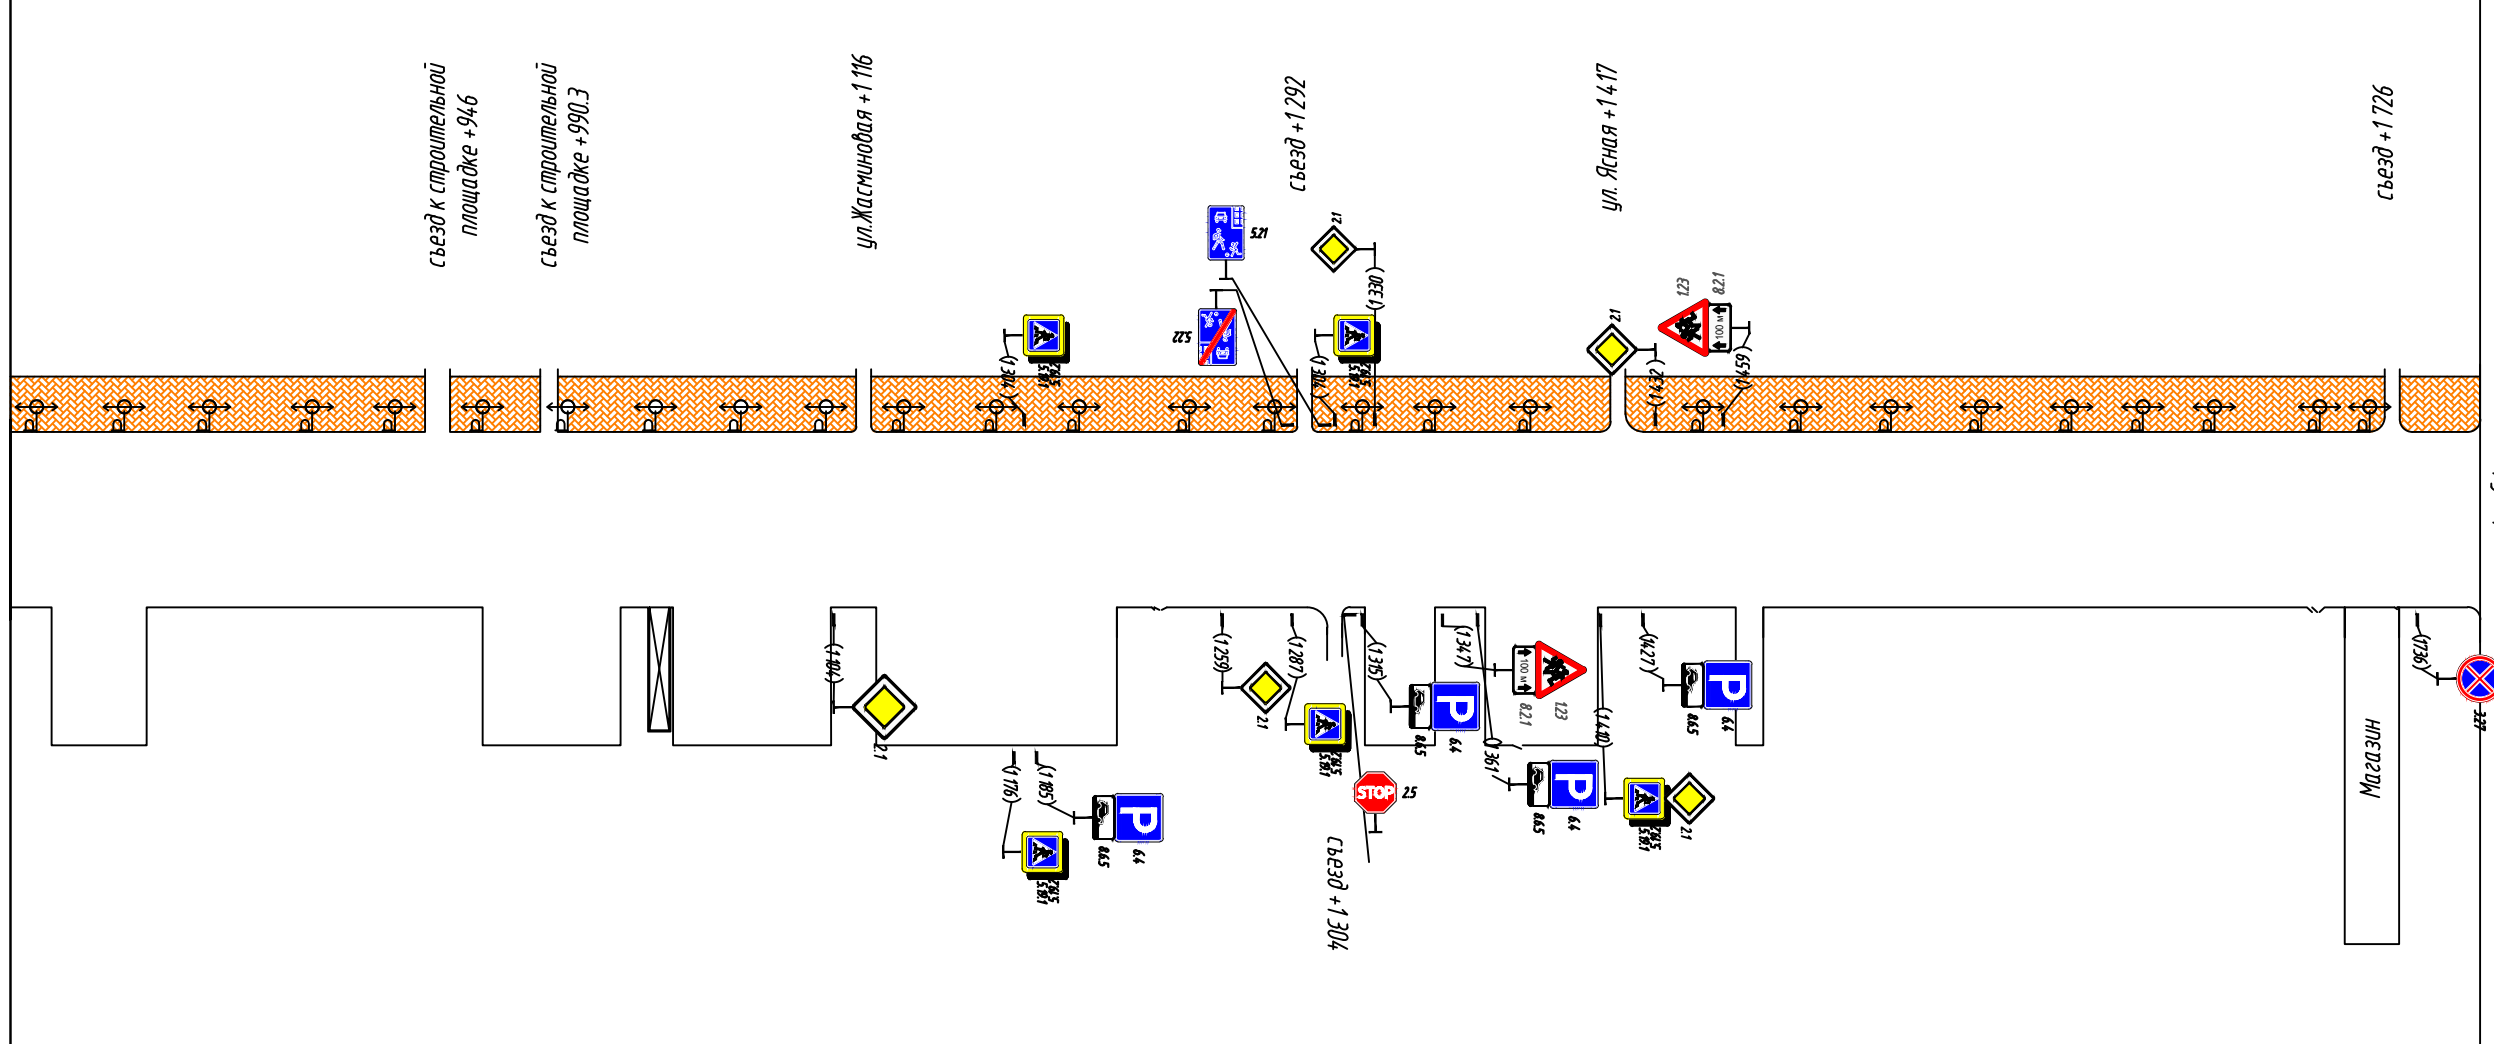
съезд к строительной площадке +946

съезд к строительной площадке +990.3

ул.Жасминовая +1 116

съезд +1 292

ул. Ясная +1 417

съезд +1 726

5.21

5.22

2.1

(1 330)

(1 304)

(1 314)

5.19.1
5.19.2

2.1

1.23

8.2.1

100 м

(1 432)

(1 459)

(1 104)

2.1

(1 176)

(1 185)

8.6.5

6.4

(1 259)

(1 287)

2.1

(1 315)

8.6.5

6.4

(1 347)

100 м

8.2.1

1.23

STOP

2.5

съезд +1 304

(1 361)

8.6.5

6.4

(1 410)

2.1

(1 427)

8.6.5

6.4

Магазин

(1 736)

3.27